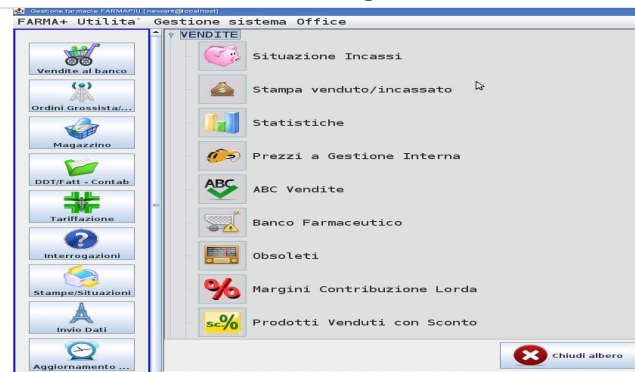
Gestione farmacie FARMAPIU [newam@localhost]
FARMA+ Utilita` Gestione sistema Office

Vendite al banco
Ordini Grossista/...
Magazzino
DDT/Fatt - Contab
Tariffazione
Interrogazioni
Stampe/Situazioni
Invio Dati
Aggiornamento ...

VENDITE
Situazione Incassi
Stampa venduto/incassato
Statistiche
Prezzi a Gestione Interna
ABC
ABC Vendite
Banco Farmaceutico
Obsoleti
%
Margini Contribuzione Lorda
sc%
Prodotti Venduti con Sconto

Chiudi albero